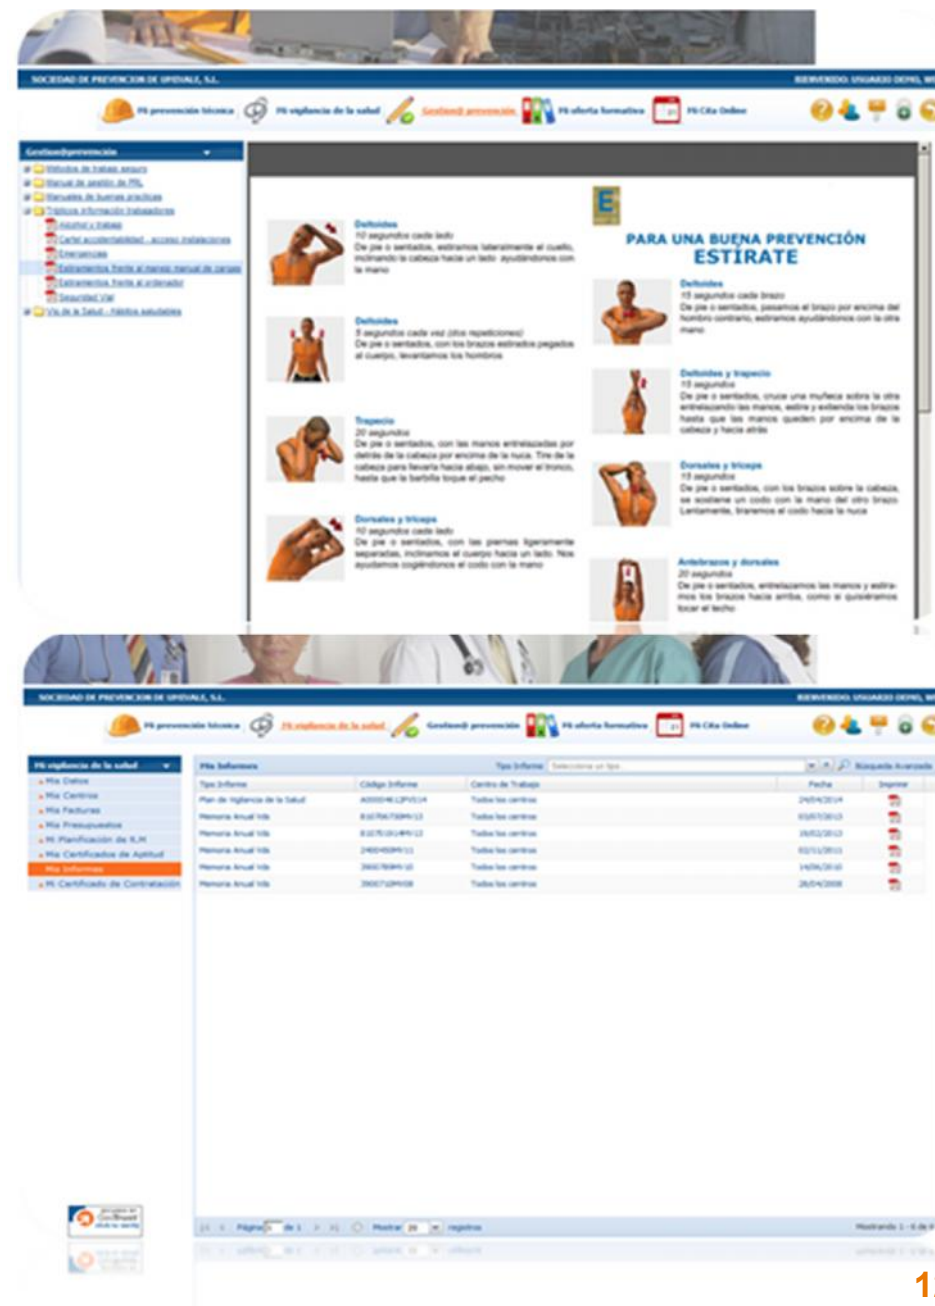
SOCIEDAD DE PREVENCION DE UMIVALE, S.L.

BIENVENIDO: USUARIO DEMO, MI

Mi prevención técnica Mi vigilancia de la salud Gestion@ prevención Mi oferta formativa Mi Cita Online

Gestion@prevención

Métodos de trabajo seguro
Manual de gestión de PRL
Manuales de buenas prácticas
Trípticos información trabajadores
Alcohol y trabajo
Cartel accidentabilidad - acceso instalaciones
Emergencias
Estiramientos frente al manejo manual de cargas
Estiramientos frente al ordenador
Seguridad Vial
Vía de la Salud - Hábitos saludables

PARA UNA BUENA PREVENCIÓN
ESTÍRATE

Deltoides
10 segundos cada lado
De pie o sentados, estiramos lateralmente el cuello, inclinando la cabeza hacia un lado ayudándonos con la mano

Deltoides
5 segundos cada vez (diez repeticiones)
De pie o sentados, con los brazos estirados pegados al cuerpo, levantamos los hombros

Trapecio
20 segundos
De pie o sentados, con las manos entrelazadas por detrás de la cabeza por encima de la nuca. Tire de la cabeza para llevarla hacia abajo, sin mover el tronco, hasta que la barbilla toque el pecho

Dorsales y tríceps
10 segundos cada lado
De pie o sentados, con las piernas ligeramente separadas, inclinamos el cuerpo hacia un lado. Nos ayudamos cogiéndonos el codo con la mano

Deltoides
15 segundos cada brazo
De pie o sentados, pasamos el brazo por encima del hombro contrario, estiramos ayudándonos con la otra mano

Deltoides y trapecio
15 segundos
De pie o sentados, cruce una muñeca sobre la otra entrelazando las manos, estire y extienda los brazos hasta que las manos queden por encima de la cabeza y hacia atrás

Dorsales y tríceps
15 segundos
De pie o sentados, con los brazos sobre la cabeza, se sostiene un codo con la mano del otro brazo. Lentamente, tiramos el codo hacia la nuca

Antebrazos y dorsales
20 segundos
De pie o sentados, entrelazamos las manos y estiramos los brazos hacia arriba, como si quisiéramos tocar el techo

SOCIEDAD DE PREVENCION DE UMIVALE, S.L.

BIENVENIDO: USUARIO DEMO, MI

Mi prevención técnica Mi vigilancia de la salud Gestion@ prevención Mi oferta formativa Mi Cita Online

Mi vigilancia de la salud

Mis Datos
Mis Centros
Mis Facturas
Mis Presupuestos
Mi Planificación de V.M
Mis Certificados de Aptitud
Mis Informes
Mi Certificado de Contratación

Mis Informes

Tipo Informe Seleccione un tipo Búsqueda Avanzada

| Tipo Informe | Código Informe | Centro de Trabajo | Fecha | Imprimir |
|---|---|---|---|---|
| Plan de Vigilancia de la Salud | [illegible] | Todos los centros | 24/04/2014 | |
| Memoria Anual Vds | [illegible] | Todos los centros | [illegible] | |
| Memoria Anual Vds | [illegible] | Todos los centros | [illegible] | |
| Memoria Anual Vds | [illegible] | Todos los centros | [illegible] | |
| Memoria Anual Vds | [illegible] | Todos los centros | 14/06/2010 | |
| Memoria Anual Vds | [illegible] | Todos los centros | 28/04/2008 | |

Página 1 de 1 Mostrar 20 registros

Mostrando 1 - 6 de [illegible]

1